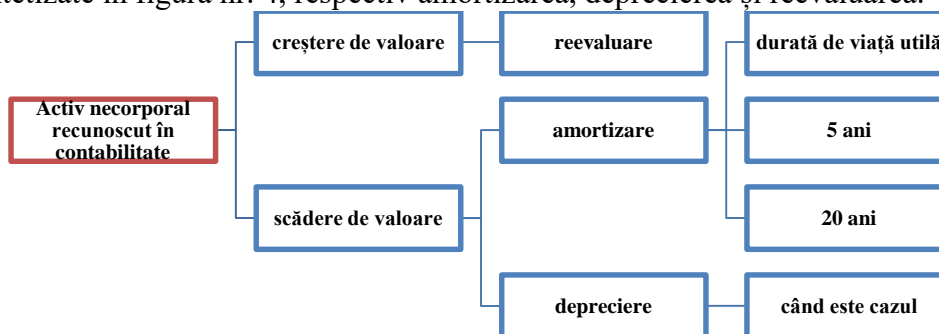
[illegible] în figura nr. 4, respectiv amortizarea, deprecierea și reevaluarea.

Activ necorporal recunoscut în contabilitate

creștere de valoare

reevaluare

durată de viață utilă

scădere de valoare

amortizare

5 ani

20 ani

depreciere

când este cazul